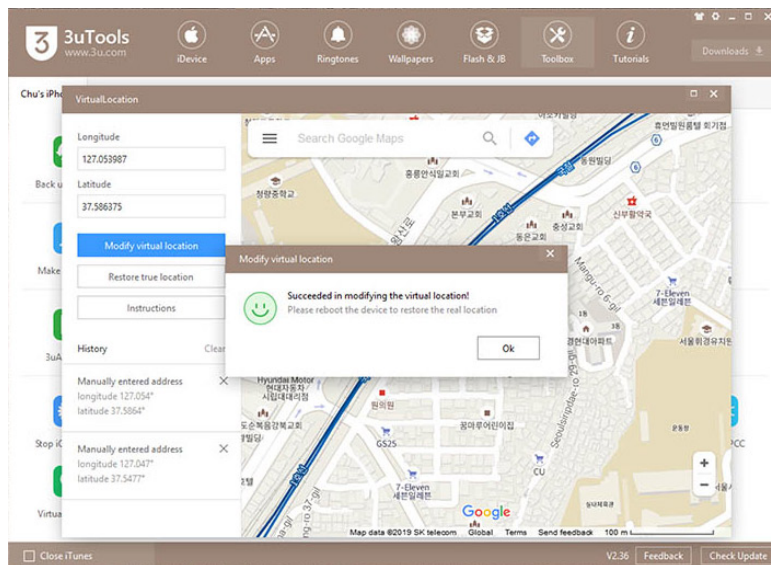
3uTools
www.3u.com

iDevice
Apps
Ringtones
Wallpapers
Flash & JB
Toolbox
Tutorials

Downloads

Chu's iPho

Back u

Make

3uA

Stop iC

Virtua

PCC

VirtualLocation

Longitude
127.053987
Latitude
37.586375

Modify virtual location
Restore true location
Instructions

History
Clear

Manually entered address
longitude 127.054°
latitude 37.5864°

Manually entered address
longitude 127.047°
latitude 37.5477°

Search Google Maps

휴먼빌리지회기점
동원빌딩
홍릉안식일교회
본무교회
충성교회
신부활약국
청량중학교
동은교회
7-Eleven 세븐일레븐
경련아파트
서울회경유치원
Hyundai Motor 현대자동차 시립대대리점
도솔복음장복교회
원의원
GS25
꿈마루비전교회
7-Eleven 세븐일레븐
CU
Mangu-ro 6-gil

Modify virtual location

Succeeded in modifying the virtual location!
Please reboot the device to restore the real location

Ok

Google
Map data ©2019 SK telecom
Global
Terms
Send feedback
100 m

Close iTunes
V2.36
Feedback
Check Update